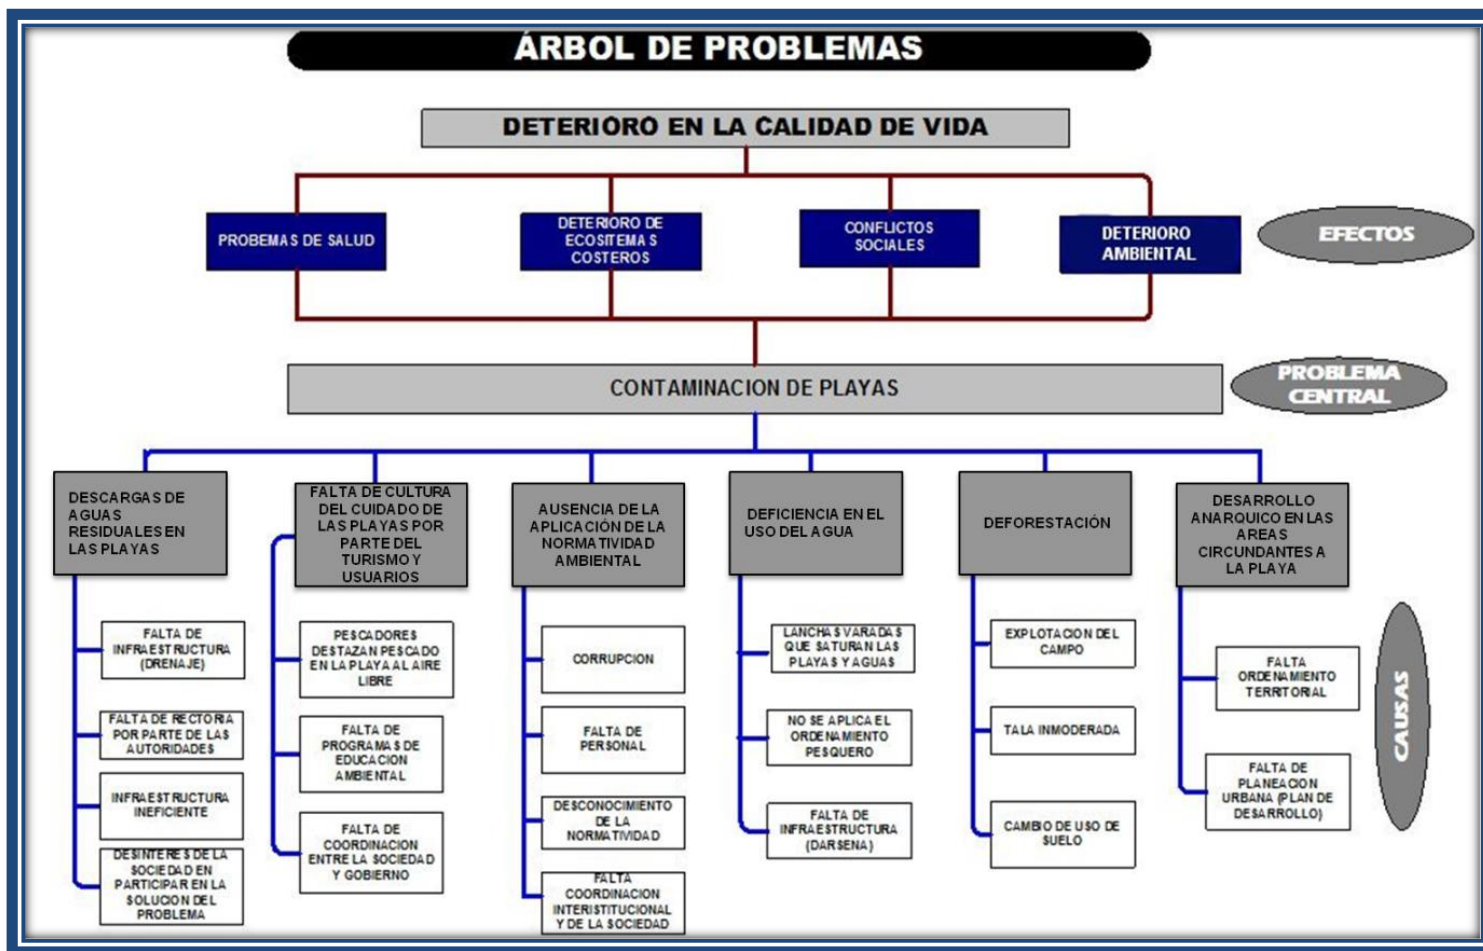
ÁRBOL DE PROBLEMAS

DETERIORO EN LA CALIDAD DE VIDA

PROBEMAS DE SALUD

DETERIORO DE ECOSITEMAS COSTEROS

CONFLICTOS SOCIALES

DETERIORO AMBIENTAL

EFECTOS

CONTAMINACION DE PLAYAS

PROBLEMA CENTRAL

DESCARGAS DE AGUAS RESIDUALES EN LAS PLAYAS

FALTA DE INFRAESTRUCTURA (DRENAJE)

FALTA DE RECTORIA POR PARTE DE LAS AUTORIDADES

INFRAESTRUCTURA INEFICIENTE

DESINTERES DE LA SOCIEDAD EN PARTICIPAR EN LA SOLUCION DEL PROBLEMA

FALTA DE CULTURA DEL CUIDADO DE LAS PLAYAS POR PARTE DEL TURISMO Y USUARIOS

PESCADORES DESTAZAN PESCADO EN LA PLAYA AL AIRE LIBRE

FALTA DE PROGRAMAS DE EDUCACION AMBIENTAL

FALTA DE COORDINACION ENTRE LA SOCIEDAD Y GOBIERNO

AUSENCIA DE LA APLICACIÓN DE LA NORMATIVIDAD AMBIENTAL

CORRUPCION

FALTA DE PERSONAL

DESCONOCIMIENTO DE LA NORMATIVIDAD

FALTA COORDINACION INTERISTITUCIONAL Y DE LA SOCIEDAD

DEFICIENCIA EN EL USO DEL AGUA

LANCHAS VARADAS QUE SATURAN LAS PLAYAS Y AGUAS

NO SE APLICA EL ORDENAMIENTO PESQUERO

FALTA DE INFRAESTRUCTURA (DARSENA)

DEFORESTACIÓN

EXPLOTACION DEL CAMPO

TALA INMODERADA

CAMBIO DE USO DE SUELO

DESARROLLO ANARQUICO EN LAS AREAS CIRCUNDANTES A LA PLAYA

FALTA ORDENAMIENTO TERRITORIAL

FALTA DE PLANEACION URBANA (PLAN DE DESARROLLO)

CAUSAS